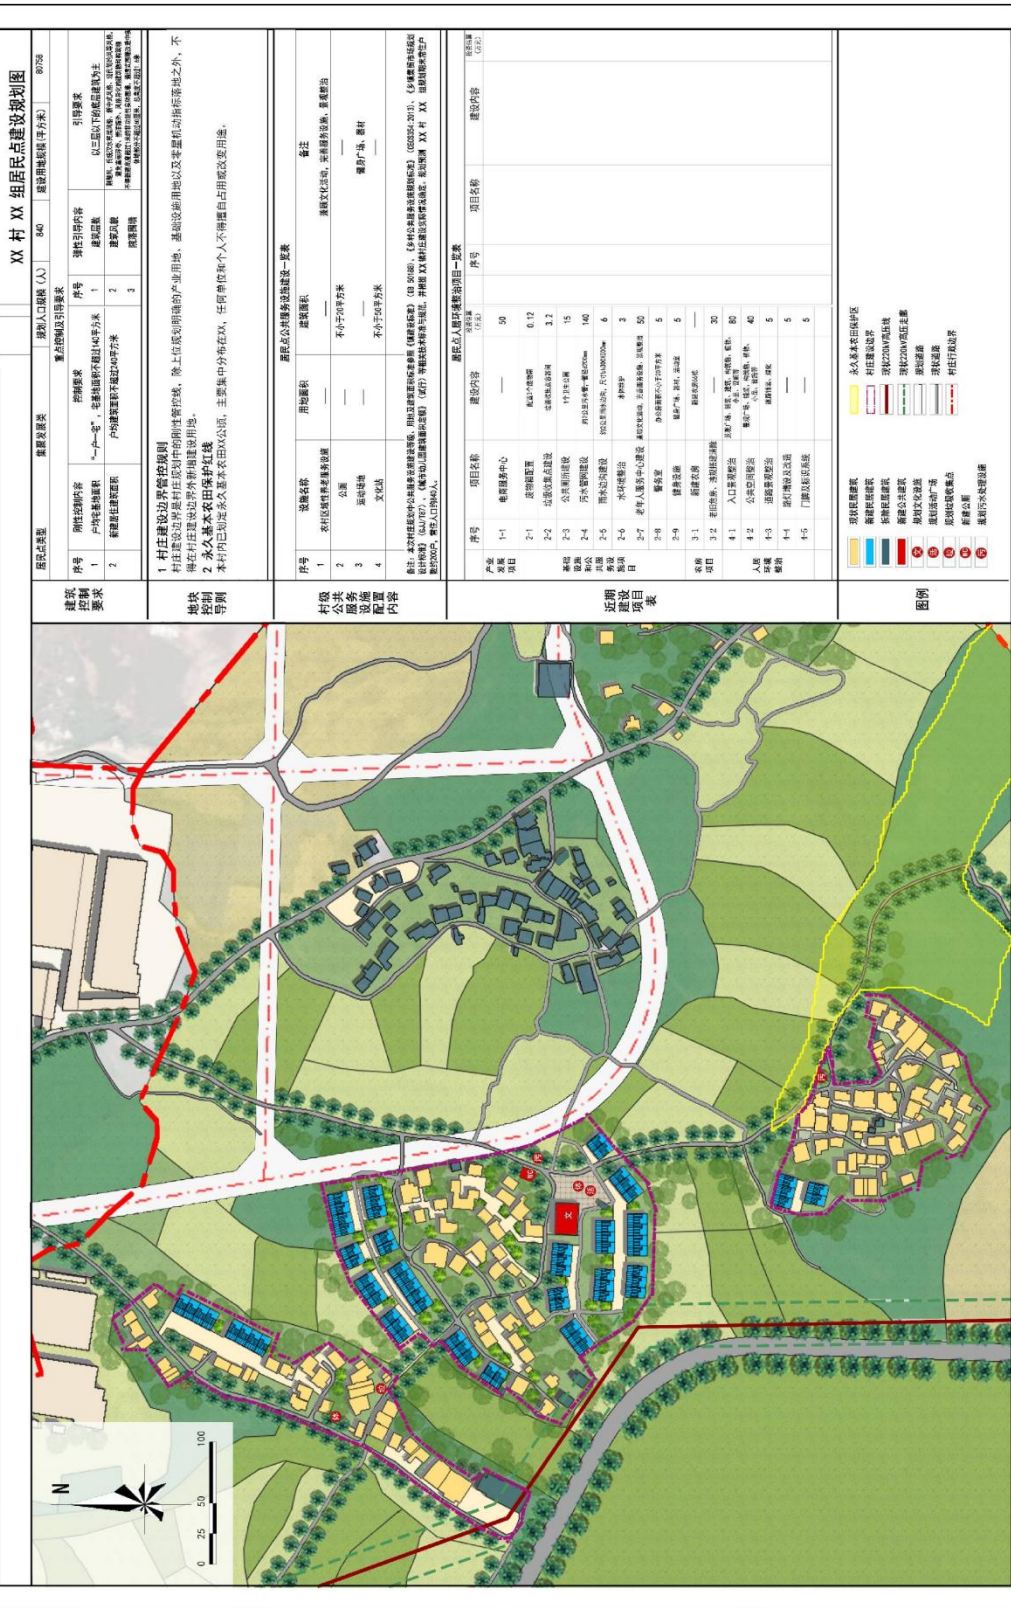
XX 村 XX 组居民点建设规划图

| 居民点类型 | 聚居发展类 | 规划人口规模（人） | 840 | 建设用地规模（平方米） | 80758 |
|---|---|---|---|---|---|

重点控制及引导要求

| 序号 | 刚性控制内容 | 控制要求 | 序号 | 弹性引导内容 | 引导要求 |
|---|---|---|---|---|---|
| 1 | 户均宅基地面积 | "一户一宅"，宅基地面积不超过140平方米 | 1 | 建筑层数 | 以三层以下的低层建筑为主 |
| 2 | 新建居住建筑面积 | 户均建筑面积不超过240平方米 | 2 | 建筑风貌 | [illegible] |
| | | | 3 | 院落围墙 | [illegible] |

建筑控制要求

1 村庄建设边界管控规则
村庄建设边界是村庄规划中的刚性管控线，除上位规划明确的产业用地、基础设施用地以及零星机动指标落地之外，不得在村庄建设边界外新增建设用地。
2 永久基本农田保护红线
本村内已划定永久基本农田XX公顷，主要集中分布在XX，任何单位和个人不得擅自占用或改变用途。

地块控制导则

居民点公共服务设施建设一览表

| 序号 | 设施名称 | 用地面积 | 建筑面积 | 备注 |
|---|---|---|---|---|
| 1 | 农村社区综合服务设施 | — | — | 提供文化活动、党群服务设施、景观整治 |
| 2 | 公厕 | — | 不小于20平方米 | — |
| 3 | 运动场地 | — | — | 健身广场、器材 |
| 4 | 文化站 | — | 不小于50平方米 | — |

村级公共服务设施配置内容

居民点人居环境整治项目一览表

| | 序号 | 项目名称 | 建设内容 | 投资估算（万元） | 序号 | 项目名称 | 建设内容 | 投资估算（万元） |
|---|---|---|---|---|---|---|---|---|
| 产业发展项目 | 1-1 | 电商服务中心 | — | 50 | | | | |
| 基础设施和公共服务设施项目 | 2-1 | 垃圾箱设置 | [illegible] | 0.12 | | | | |
| | 2-2 | 垃圾收集点建设 | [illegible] | 3.2 | | | | |
| | 2-3 | 公共厕所建设 | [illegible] | 15 | | | | |
| | 2-4 | 污水管网建设 | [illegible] | 140 | | | | |
| | 2-5 | 雨水边沟建设 | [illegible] | 6 | | | | |
| | 2-6 | 水环境整治 | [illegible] | 3 | | | | |
| | 2-7 | 老年人服务中心建设 | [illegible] | 50 | | | | |
| | 2-8 | 警务室 | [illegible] | 5 | | | | |
| | 2-9 | 健身器械 | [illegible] | 5 | | | | |
| 农房项目 | 3-1 | 新建农房 | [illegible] | — | | | | |
| | 3-2 | 老旧危房、违规建设清除 | — | 30 | | | | |
| 人居环境整治 | 4-1 | 入口景观整治 | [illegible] | 80 | | | | |
| | 4-2 | 公共空间整治 | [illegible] | 40 | | | | |
| | 4-3 | 道路景观整治 | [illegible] | 5 | | | | |
| | 4-4 | 院落整治及改造 | — | 5 | | | | |
| | 4-5 | 门牌及标识系统 | — | 5 | | | | |

近期建设项目表

图例
现状民居建筑
新建民居建筑
拆除民居建筑
新建公共建筑
规划文化设施
规划活动广场
规划垃圾收集点
新建公厕
规划污水处理设施
永久基本农田保护区
村庄建设边界
现状220kV高压线
规划220kV高压走廊
规划道路
现状道路
村庄行政边界

N
0 25 50 100

文
环
公
商